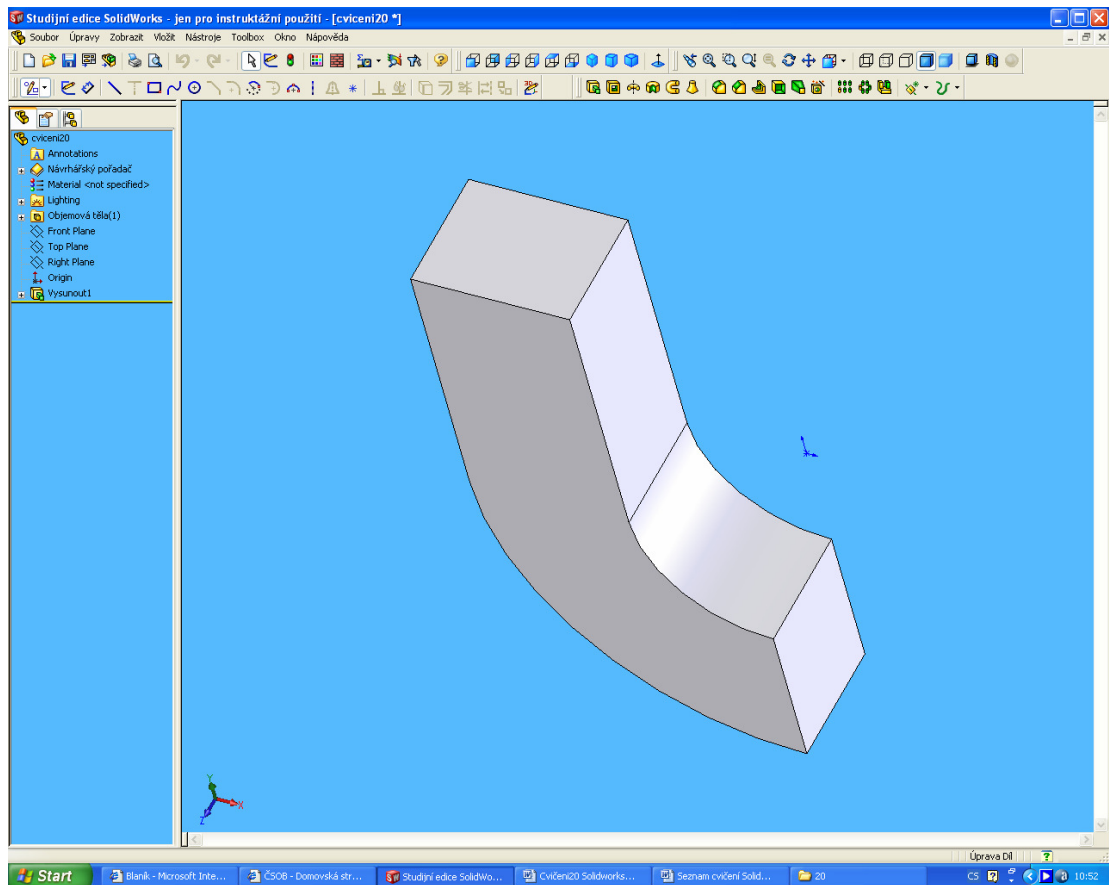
Studijní edice SolidWorks - jen pro instruktážní použití - [cviceni20 *]

Soubor Úpravy Zobrazit Vložit Nástroje Toolbox Okno Nápověda

cviceni20
Annotations
Návrhářský pořadač
Material <not specified>
Lighting
Objemová těla(1)
Front Plane
Top Plane
Right Plane
Origin
Vysunout1

Y
X
Z

Úprava Díl

Start | Blaník - Microsoft Inte... | ČSOB - Domovská str... | Studijní edice SolidWo... | Cvičení20 Solidworks... | Seznam cvičení Solid... | 20 | CS | 10:52